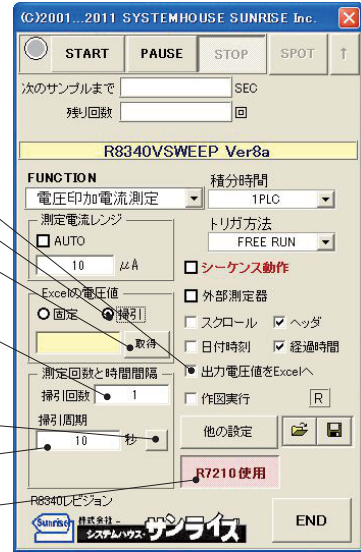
(C)2001...2011 SYSTEMHOUSE SUNRISE Inc.

START PAUSE STOP SPOT ↑

次のサンプルまで SEC
残り回数 回

R8340VSWEEP Ver8a

FUNCTION
電圧印加電流測定
積分時間
1PLC
トリガ方法
FREE RUN

測定電流レンジ
AUTO
10 μA

シーケンス動作

Excelの電圧値
固定 掃引
取得

外部測定器
スクロール ヘッダ
日付時刻 経過時間
出力電圧値をExcelへ

測定回数と時間間隔
掃引回数 1
掃引周期
10 秒

作図実行 R

他の設定

R7210使用

R8340レジション

Sunrise 株式会社 システムハウス・サンライズ

END